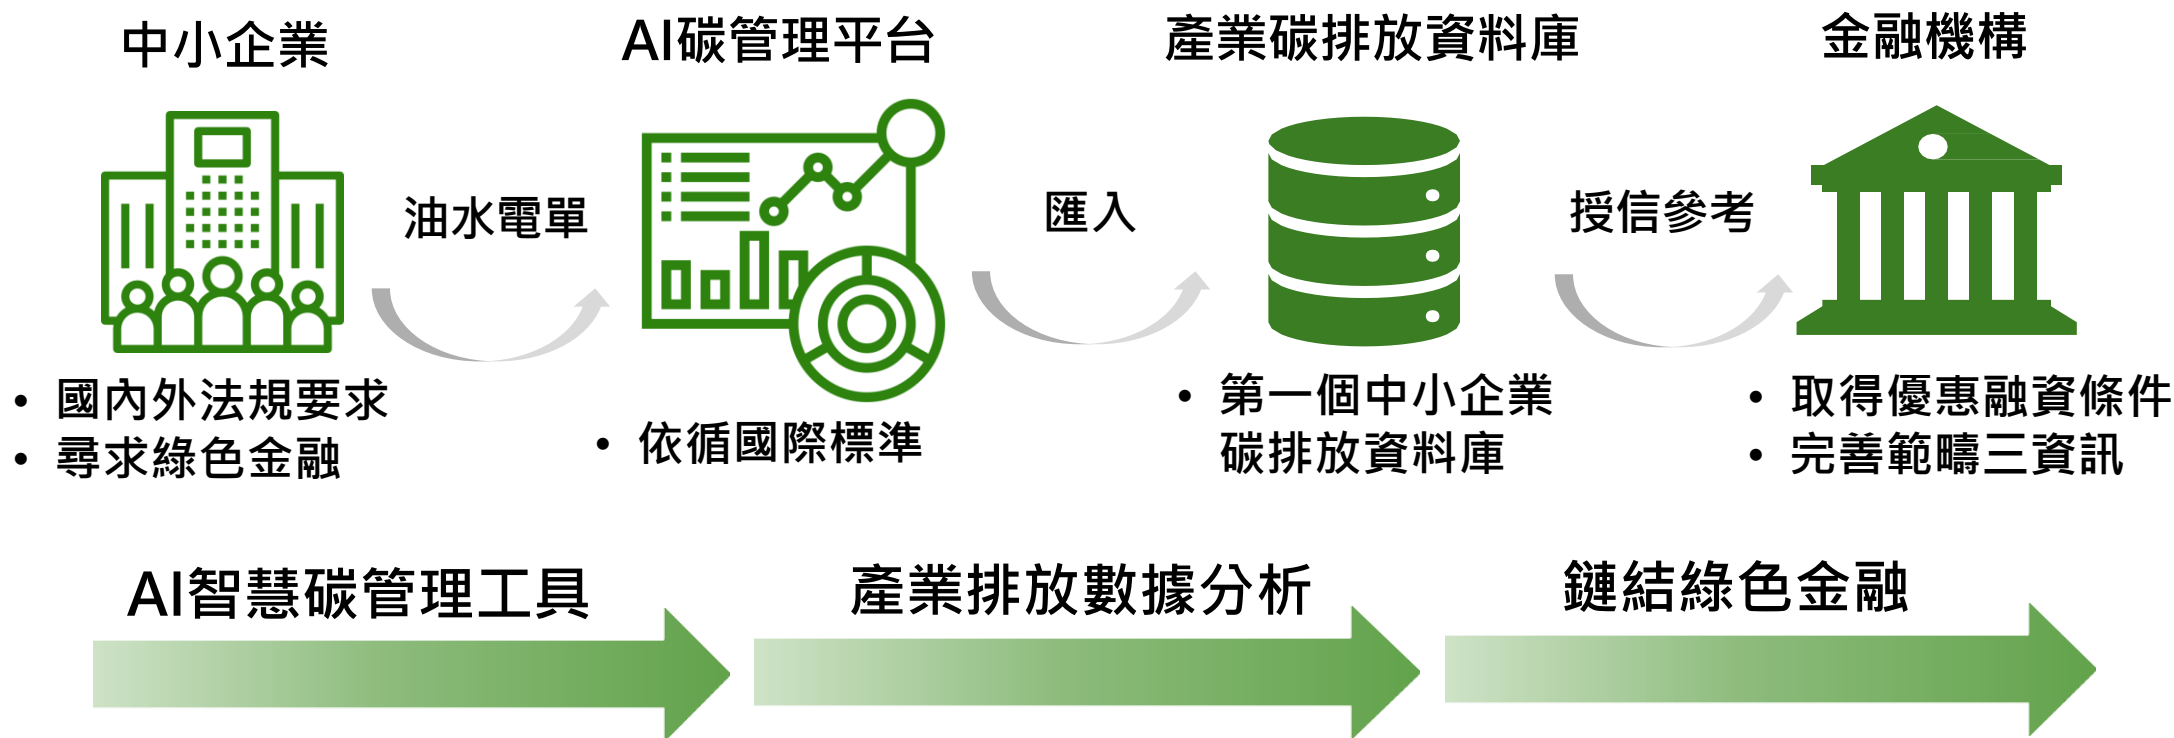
中小企業

AI碳管理平台

產業碳排放資料庫

金融機構

油水電單

匯入

授信參考

• 國內外法規要求
• 尋求綠色金融

• 依循國際標準

• 第一個中小企業碳排放資料庫

• 取得優惠融資條件
• 完善範疇三資訊

AI智慧碳管理工具

產業排放數據分析

鏈結綠色金融